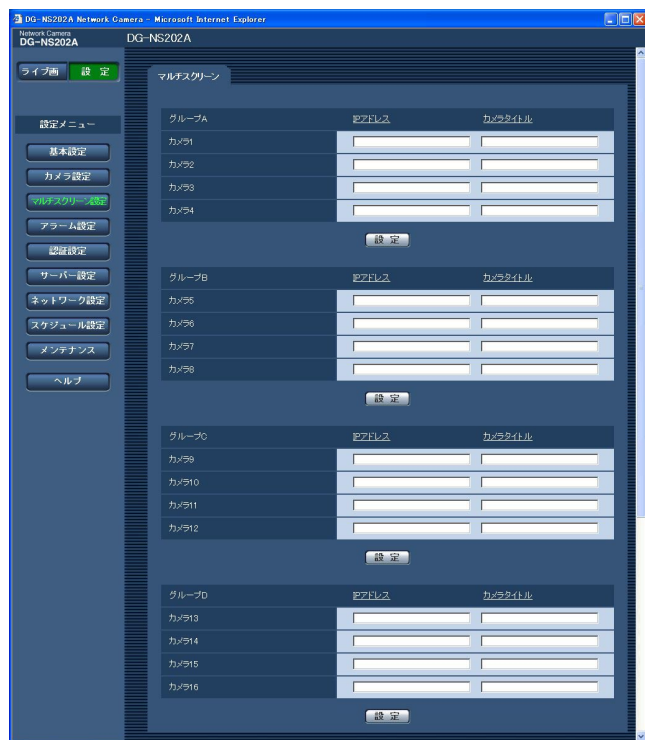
DG-NS202A Network Camera - Microsoft Internet Explorer

Network Camera
DG-NS202A

DG-NS202A

ライブ画 設 定

設定メニュー

基本設定
カメラ設定
マルチスクリーン設定
アラーム設定
認証設定
サーバー設定
ネットワーク設定
スケジュール設定
メンテナンス
ヘルプ

マルチスクリーン

| グループA | IPアドレス | カメラタイトル |
|---|---|---|
| カメラ1 | | |
| カメラ2 | | |
| カメラ3 | | |
| カメラ4 | | |

設 定

| グループB | IPアドレス | カメラタイトル |
|---|---|---|
| カメラ5 | | |
| カメラ6 | | |
| カメラ7 | | |
| カメラ8 | | |

設 定

| グループC | IPアドレス | カメラタイトル |
|---|---|---|
| カメラ9 | | |
| カメラ10 | | |
| カメラ11 | | |
| カメラ12 | | |

設 定

| グループD | IPアドレス | カメラタイトル |
|---|---|---|
| カメラ13 | | |
| カメラ14 | | |
| カメラ15 | | |
| カメラ16 | | |

設 定